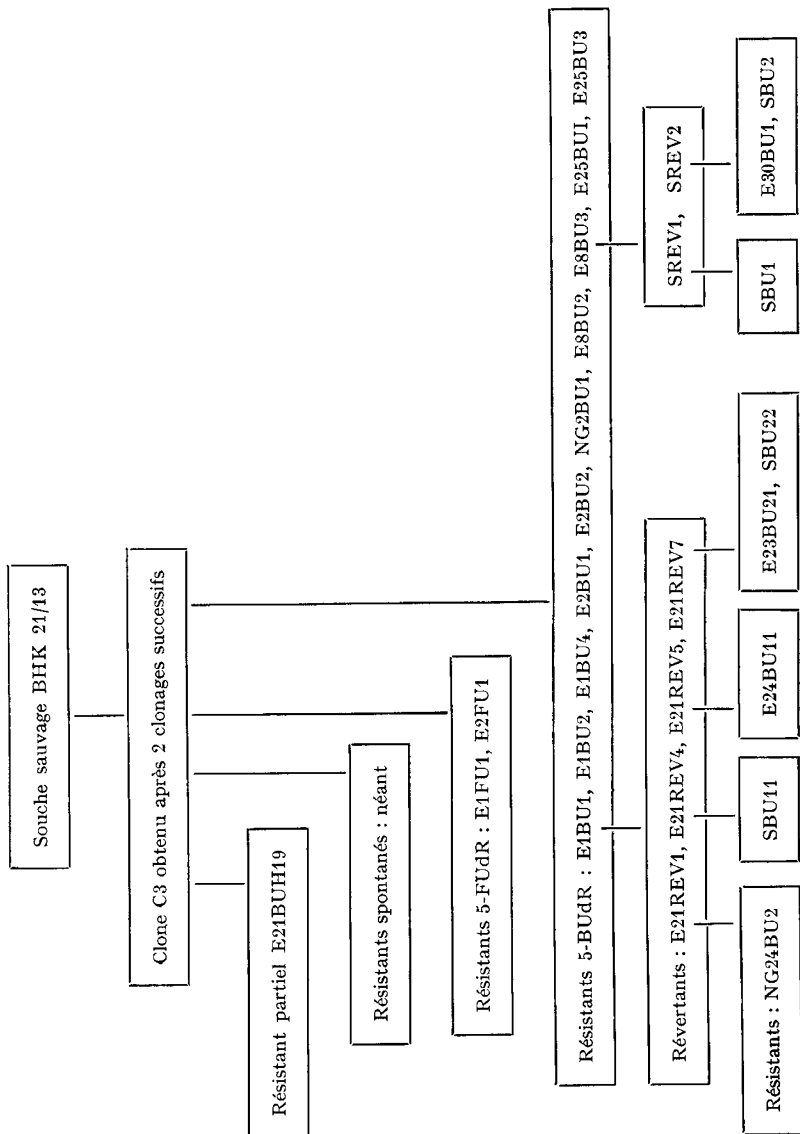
Souche sauvage BHK 21/13

Clone C3 obtenu après 2 clonages successifs

Résistant partiel E21BUH19

Résistants spontanés : néant

Résistants 5-FUdR : E1FU1, E2FU1

Résistants 5-BUdR : E1BU1, E1BU2, E1BU4, E2BU1, E2BU2, NG2BU1, E8BU2, E8BU3, E25BU1, E25BU3

Révertants : E21REV1, E21REV4, E21REV5, E21REV7

SREV1, SREV2

Résistants : NG24BU2

SBU11

E24BU11

E23BU21, SBU22

SBU1

E30BU1, SBU2